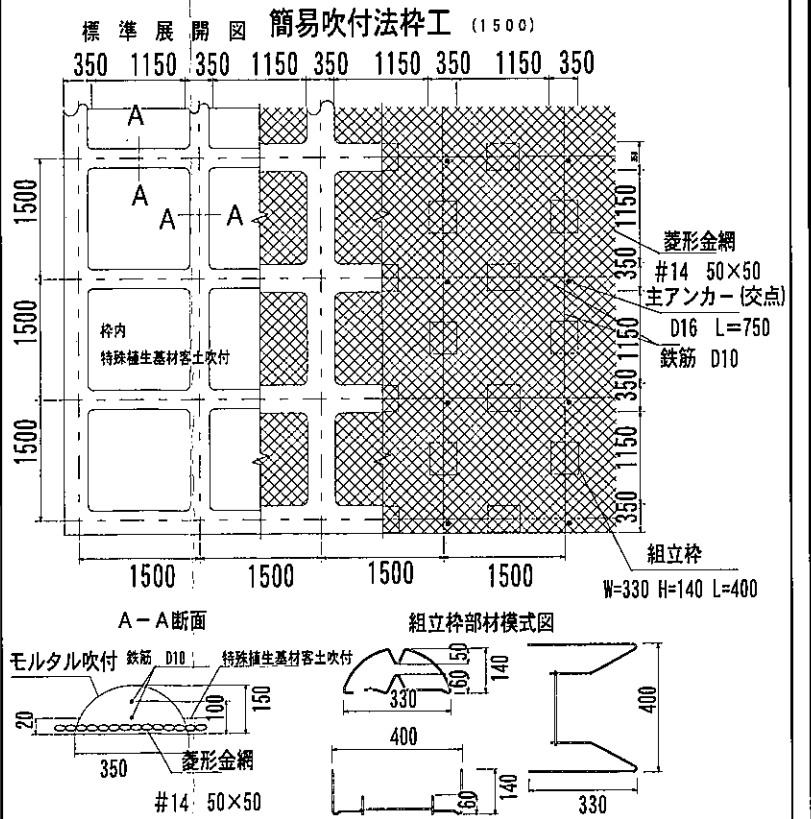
標 準 展 開 図 簡易吹付法枠工 (1500)

350 1150 350 1150 350 1150 350 1150 350

A
A
A A

1500
1500
1500

枠内
特殊植生基材客土吹付

1150
350
1150
350
1150
350

菱形金網
#14 50×50
主アンカー(交点)
D16 L=750
鉄筋 D10

組立枠
W=330 H=140 L=400

1500 1500 1500 1500

A－A断面

モルタル吹付 鉄筋 D10 特殊植生基材客土吹付
20
100
150
350
菱形金網
#14 50×50

組立枠部材模式図

50
60
140
330
400
400
60
140
330